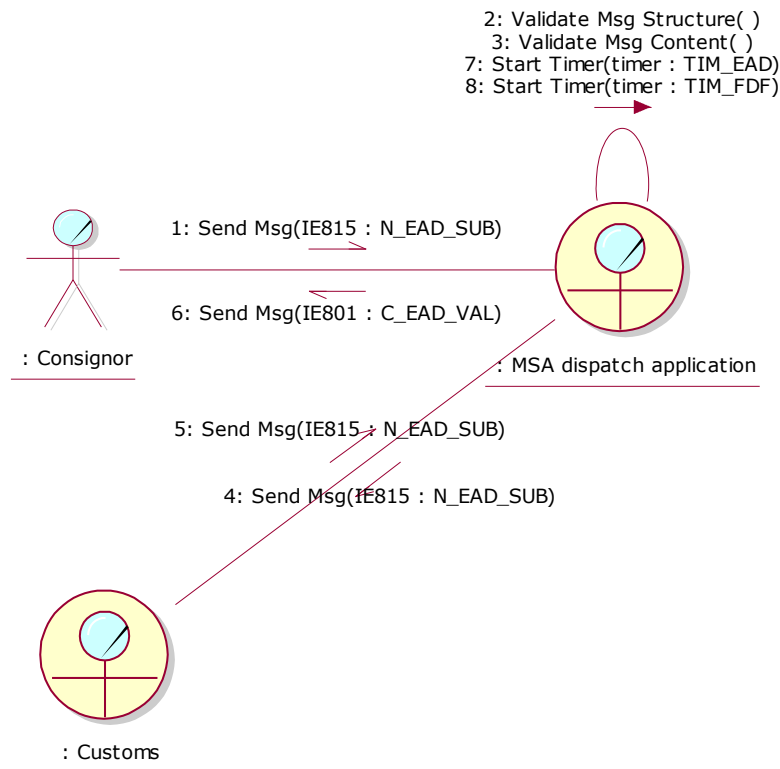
2: Validate Msg Structure( )
3: Validate Msg Content( )
7: Start Timer(timer : TIM_EAD)
8: Start Timer(timer : TIM_FDF)

1: Send Msg(IE815 : N_EAD_SUB)

6: Send Msg(IE801 : C_EAD_VAL)

: Consignor

: MSA dispatch application

5: Send Msg(IE815 : N_EAD_SUB)

4: Send Msg(IE815 : N_EAD_SUB)

: Customs